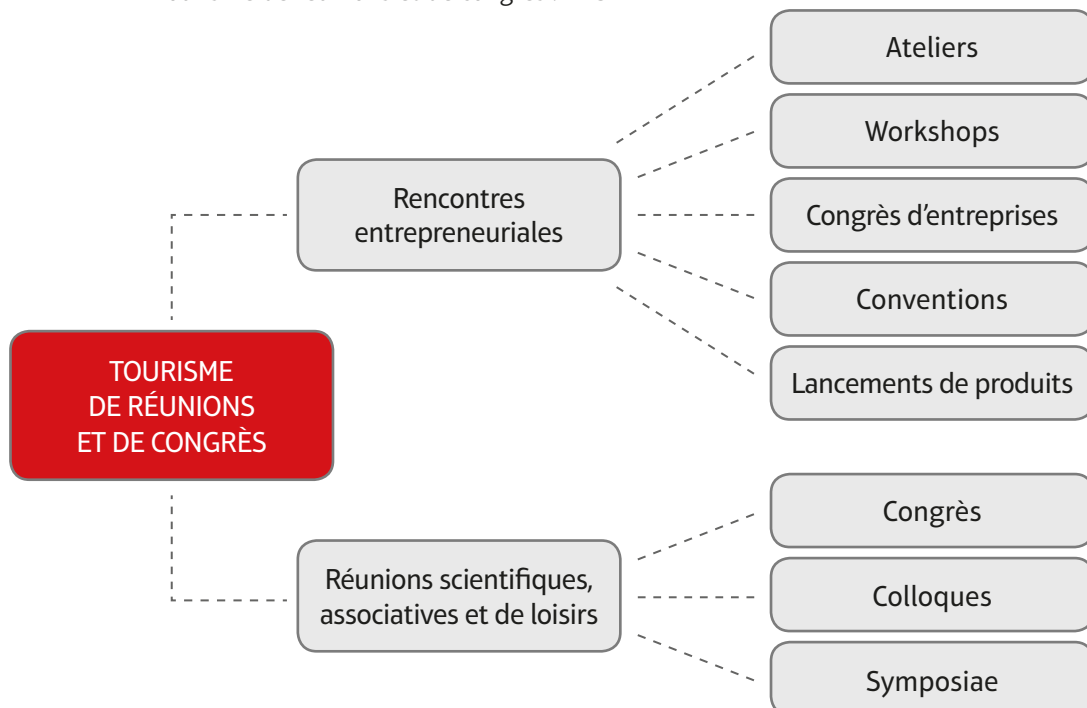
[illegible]

TOURISME DE RÉUNIONS ET DE CONGRÈS

Rencontres entrepreneuriales

Ateliers

Workshops

Congrès d'entreprises

Conventions

Lancements de produits

Réunions scientifiques, associatives et de loisirs

Congrès

Colloques

Symposiae